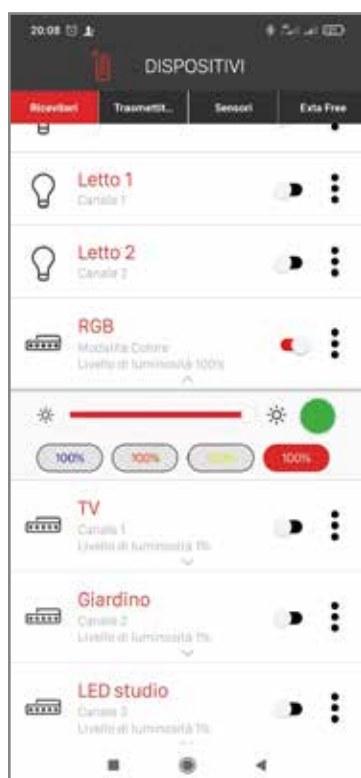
20:08

DISPOSITIVI

Ricevitori | Trasmettit... | Sensori | Exta Free

Letto 1
Canale 1

Letto 2
Canale 2

RGB
Modalità Colore
Livello di luminosità 100%

100% | 100% | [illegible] | 100%

TV
Canale 1
Livello di luminosità 1%

Giardino
Canale 2
Livello di luminosità 1%

LED studio
Canale 3
Livello di luminosità 1%